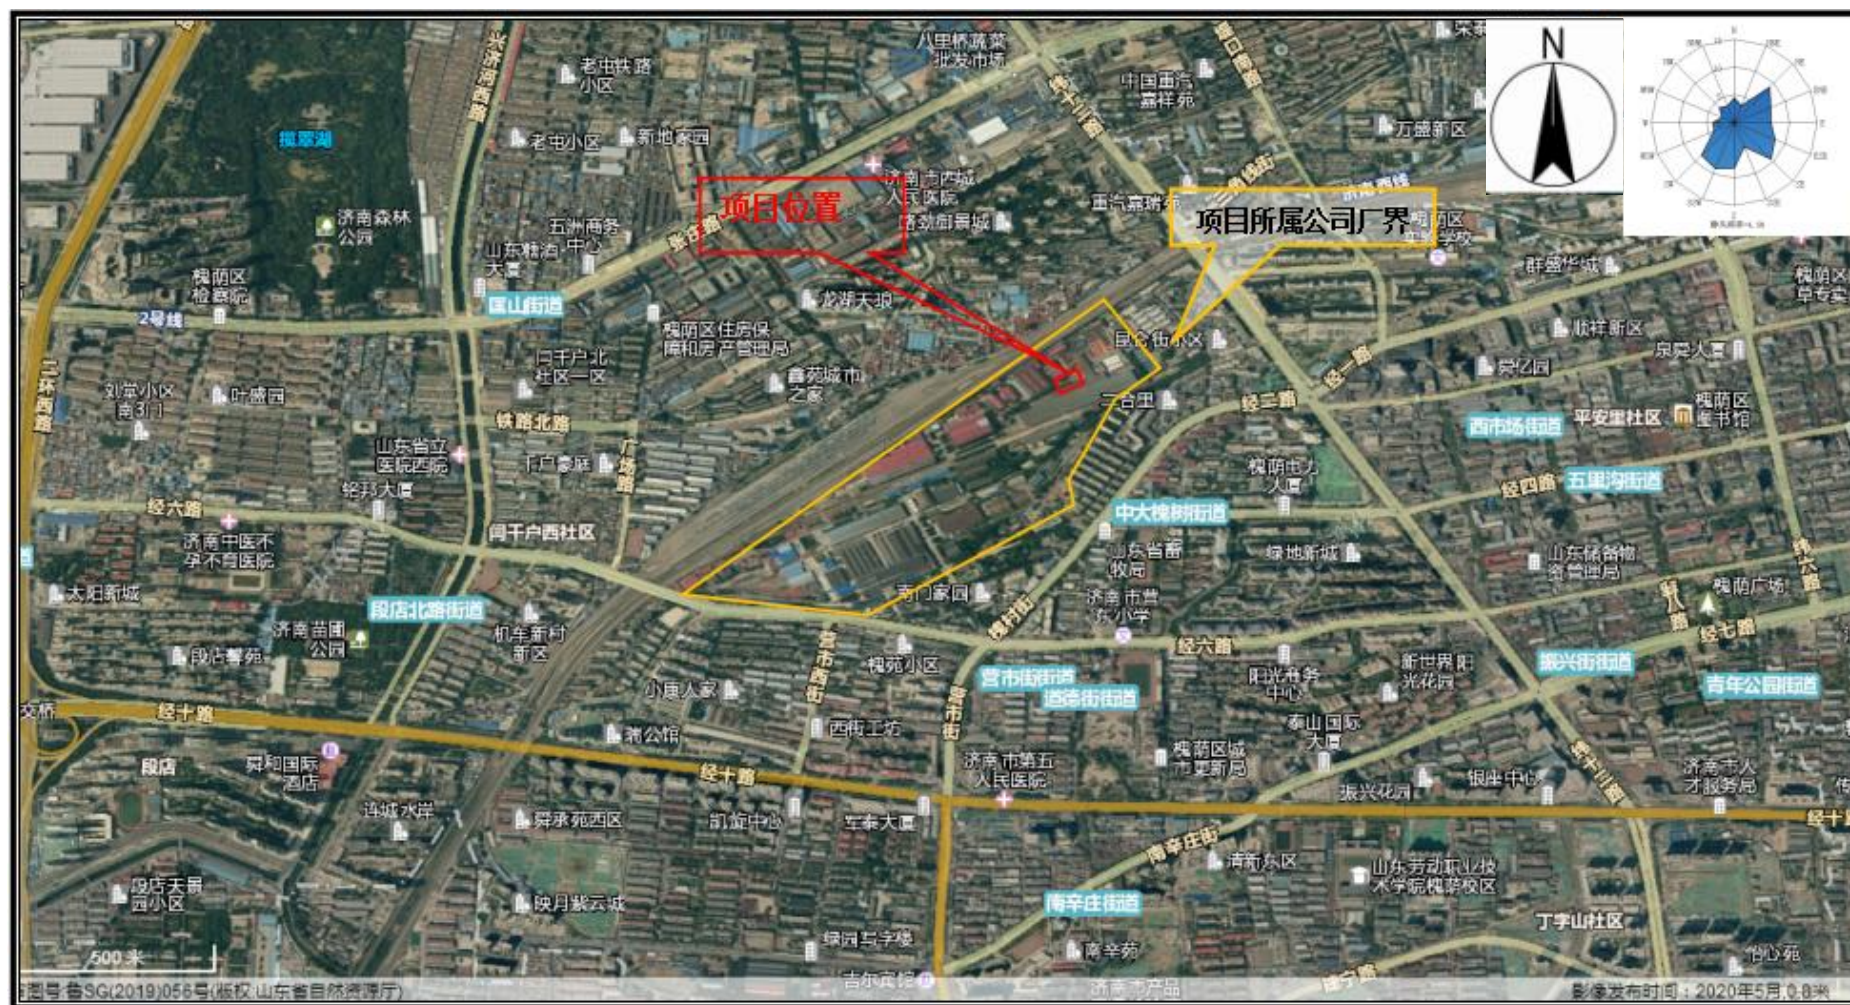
项目位置

项目所属公司厂界

N

八里桥蔬菜批发市场
老屯铁路小区
老屯小区
新地家园
中国重汽嘉祥苑
万盛新区
济南市西城人民医院
济南森林公园
五洲商务中心
山东糖酒大厦
重汽嘉瑞
群盛华城
槐荫区检察院
国山街道
2号线
龙湖天琅
国企街小区
槐荫区住房保障和房产管理局
闫千户北社区一区
鑫苑城市之家
吉祥新区
泉景大厦
刘堂小区
叶盛园
铁路北路
二合里
经二路
瑞亿园
西市场街道
平安里社区
槐荫区图书馆
山东省立医院西院
千户豪庭
广场路
槐荫电力大厦
经四路
五里沟街道
轻騎大厦
经六路
闫千户西社区
中大槐树街道
山东省畜牧局
绿地新城
山东储备物资管理局
济南中医不孕不育医院
太阳新城
段店北路街道
南门家园
济南市营东小学
槐荫广场
济南苗圃公园
机车新村南区
营市西街
槐苑小区
经六路
新世界阳光花园
振兴街街道
段店馨苑
营市街街道
道德街街道
阳光商务中心
青年公园街道
小康人家
经十路
西街工坊
泰山国际大厦
段店
舜和国际酒店
裕公馆
经十路
济南市第五人民医院
槐荫区城市更新局
济南市人才服务局
诗城水岸
舜承苑西区
凯旋中心
军泰大厦
振兴花园
银座中心
经十路
南辛庄街
清新东区
山东劳动职业技术学院槐荫校区
段店天景园小区
映月紫云城
南辛庄街道
丁字山社区
绿园幸字楼
南辛苑
怡心苑
500 米
审图号 鲁SG(2019)056号(版权 山东省自然资源厅)
济南市产品
影像发布时间：2020年5月 0.8米